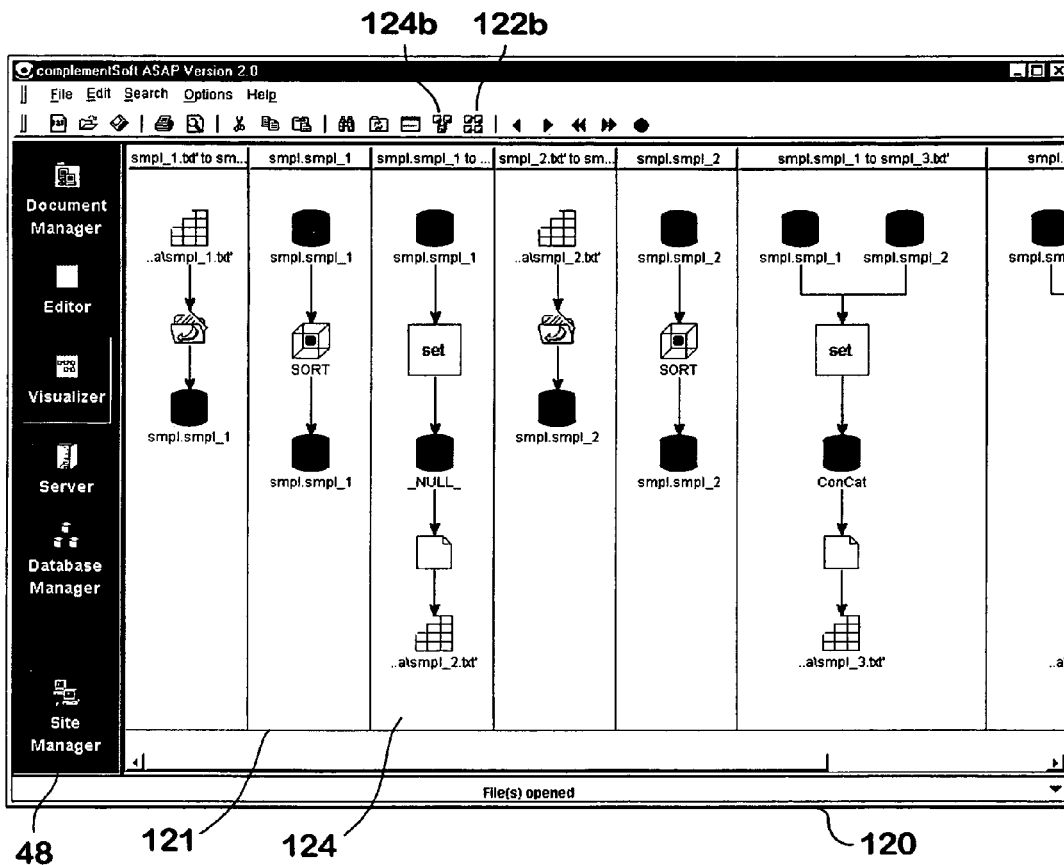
124b 122b

complementSoft ASAP Version 2.0

File Edit Search Options Help

Document Manager

Editor

Visualizer

Server

Database Manager

Site Manager

| smpl_1.txt' to sm... | smpl.smpl_1 | smpl.smpl_1 to ... | smpl_2.txt' to sm... | smpl.smpl_2 | smpl.smpl_1 to smpl_3.txt' | smpl. |
|---|---|---|---|---|---|---|

..a\smpl_1.txt'

smpl.smpl_1

smpl.smpl_1

SORT

smpl.smpl_1

smpl.smpl_1

set

_NULL_

..a\smpl_2.txt'

..a\smpl_2.txt'

smpl.smpl_2

smpl.smpl_2

SORT

smpl.smpl_2

smpl.smpl_1 smpl.smpl_2

set

ConCat

..a\smpl_3.txt'

smpl.sm

..a

File(s) opened

48 121 124 120